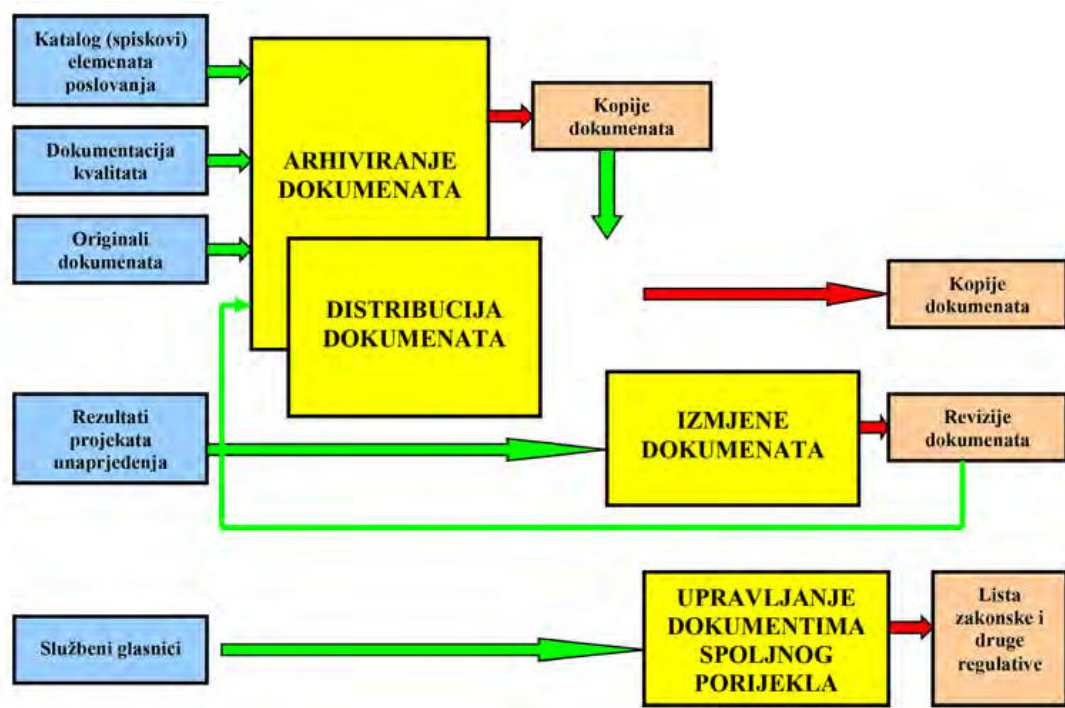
Katalog (spiskovi) elemenata poslovanja

Dokumentacija kvalitata

Originali dokumenata

ARHIVIRANJE DOKUMENATA

Kopije dokumenata

DISTRIBUCIJA DOKUMENATA

Kopije dokumenata

Rezultati projekata unaprjedenja

IZMJENE DOKUMENATA

Revizije dokumenata

Službeni glasnici

UPRAVLJANJE DOKUMENTIMA SPOLJNOG PORIJEKLA

Lista zakonske i druge regulative